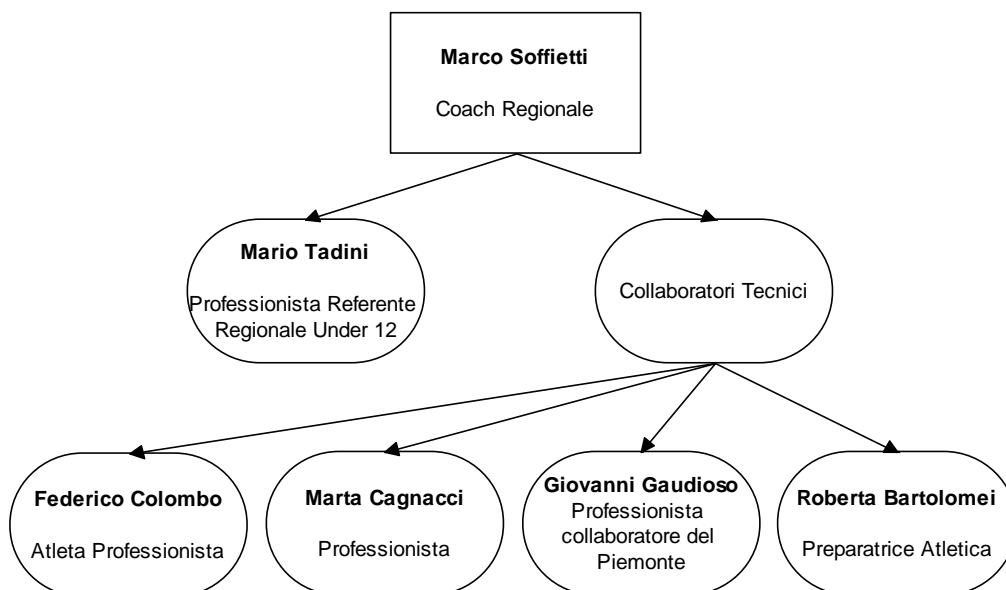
Marco Soffietti
Coach Regionale

Mario Tadini
Professionista Referente Regionale Under 12

Collaboratori Tecnici

Federico Colombo
Atleta Professionista

Marta Cagnacci
Professionista

Giovanni Gaudioso
Professionista collaboratore del Piemonte

Roberta Bartolomei
Preparatrice Atletica